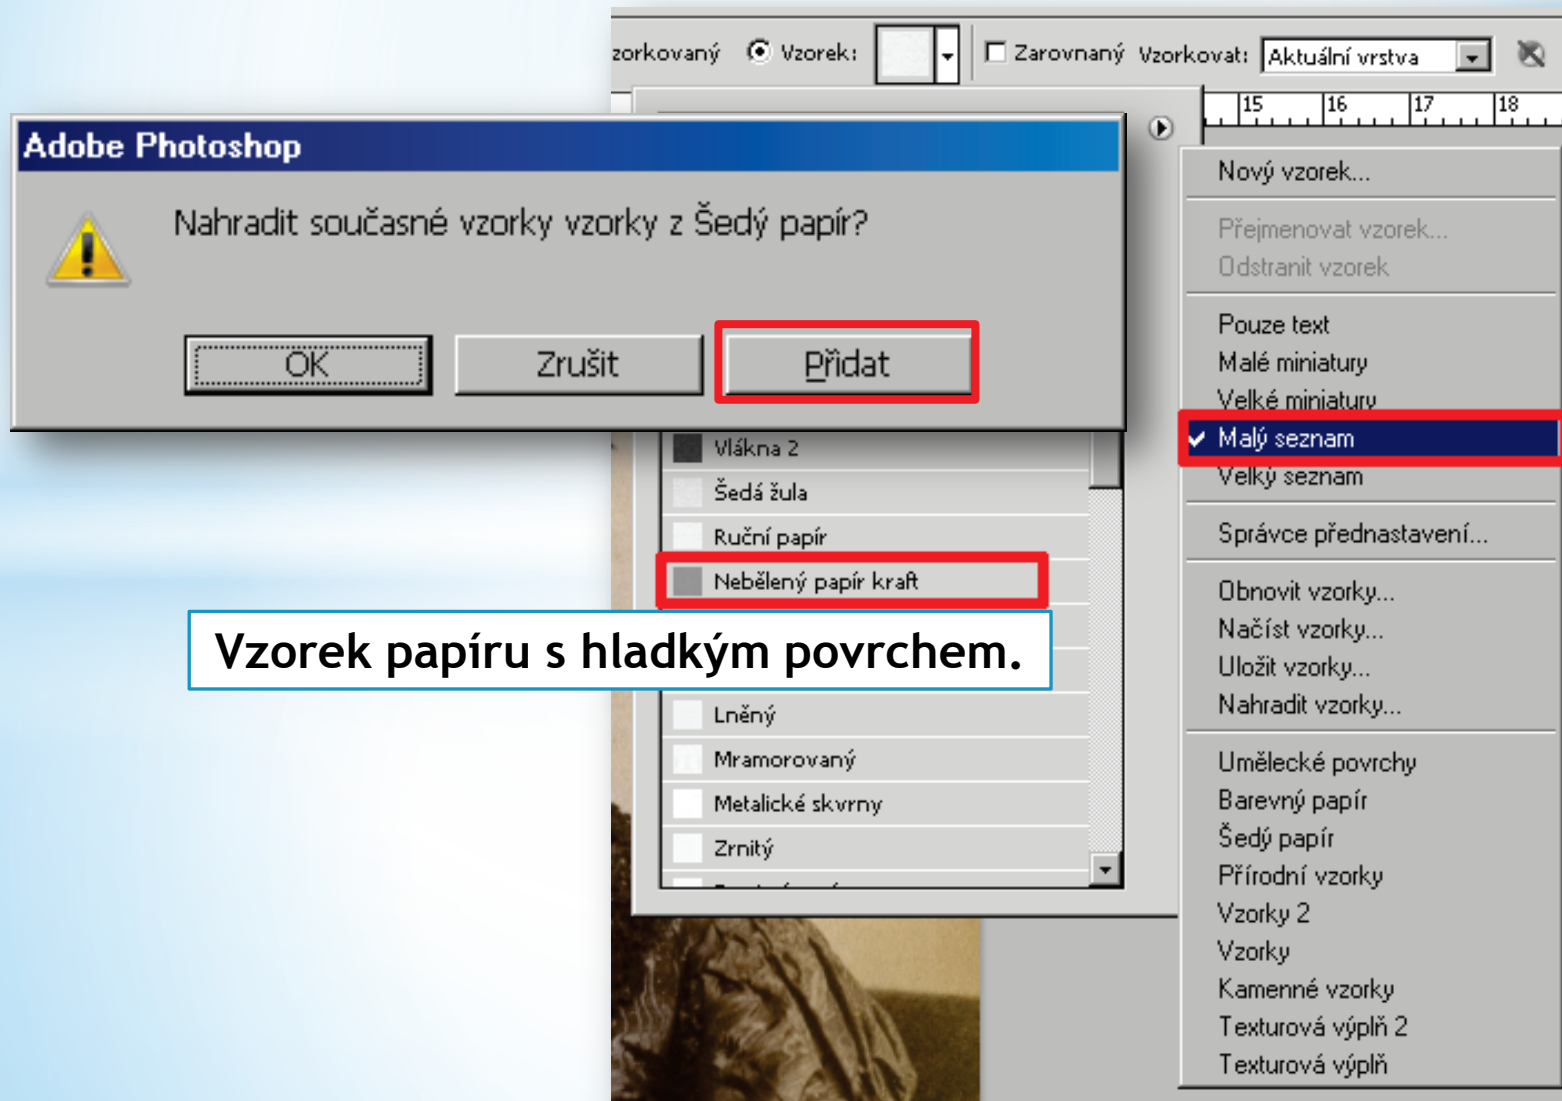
zorkovaný Vzorek: Zarovnaný Vzorkovat: Aktuální vrstva

15 16 17 18

Adobe Photoshop

Nahradit současné vzorky vzorky z Šedý papír?

OK Zrušit Přidat

Vlákna 2
Šedá žula
Ruční papír
Nebělený papír kraft

Vzorek papíru s hladkým povrchem.

Lněný
Mramorovaný
Metalické skvrny
Zrnitý

Nový vzorek...
Přejmenovat vzorek...
Odstranit vzorek
Pouze text
Malé miniatury
Velké miniatury
Malý seznam
Velký seznam
Správce přednastavení...
Obnovit vzorky...
Načíst vzorky...
Uložit vzorky...
Nahradit vzorky...
Umělecké povrchy
Barevný papír
Šedý papír
Přírodní vzorky
Vzorky 2
Vzorky
Kamenné vzorky
Texturová výplň 2
Texturová výplň